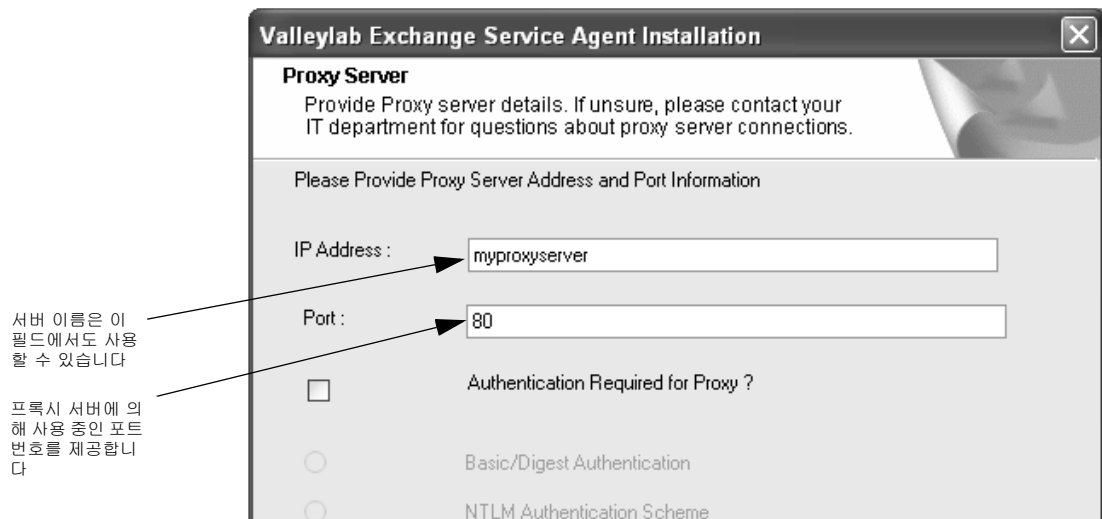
서버 이름은 이 필드에서도 사용할 수 있습니다

프록시 서버에 의해 사용 중인 포트 번호를 제공합니다

Valleylab Exchange Service Agent Installation

Proxy Server

Provide Proxy server details. If unsure, please contact your IT department for questions about proxy server connections.

Please Provide Proxy Server Address and Port Information

IP Address : myproxyserver

Port : 80

Authentication Required for Proxy ?

Basic/Digest Authentication

NTLM Authentication Scheme